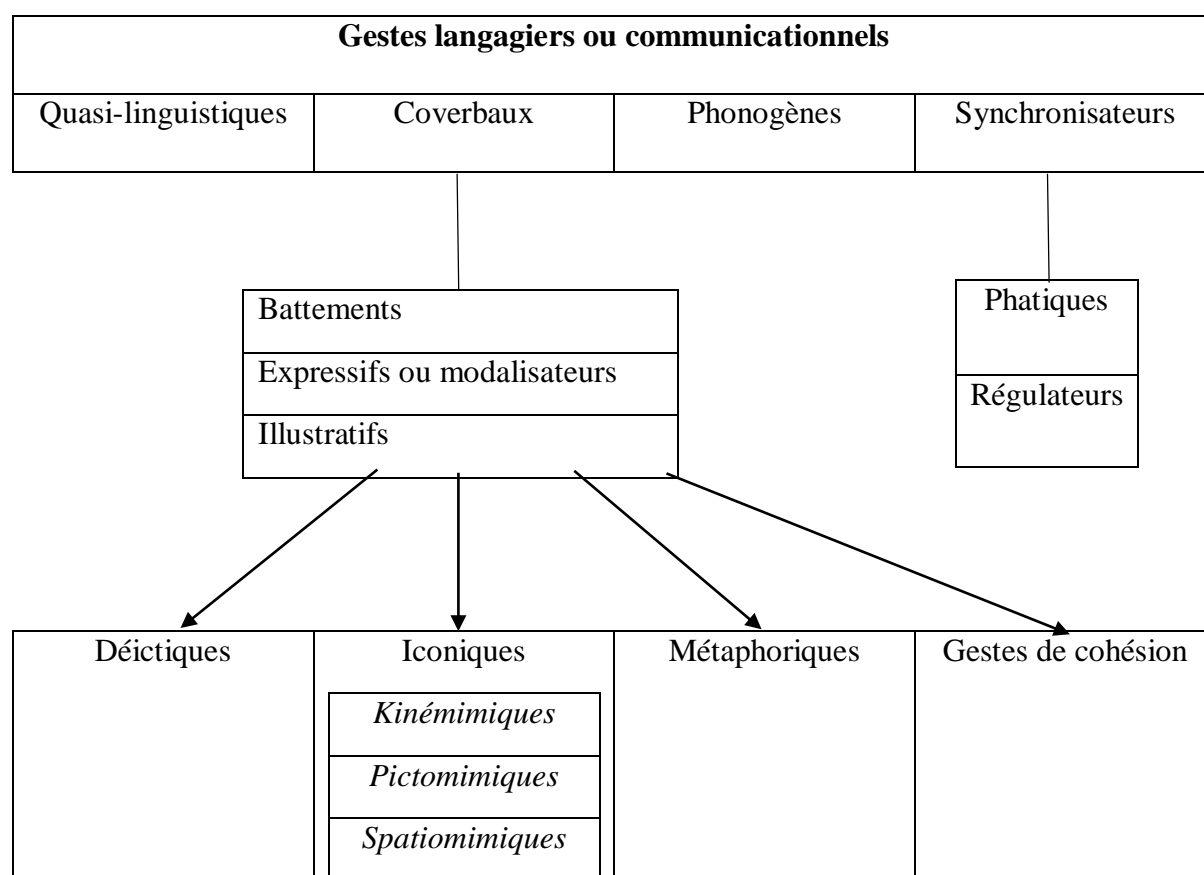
**Gestes langagiers ou communicationnels**

| Quasi-linguistiques | Coverbaux | Phonogènes | Synchronisateurs |
|---|---|---|---|

Battements
Expressifs ou modalisateurs
Illustratifs

Phatiques
Régulateurs

| Déictiques | Iconiques | Métaphoriques | Gestes de cohésion |
|---|---|---|---|
| | *Kinémimiques* | | |
| | *Pictomimiques* | | |
| | *Spatiomimiques* | | |